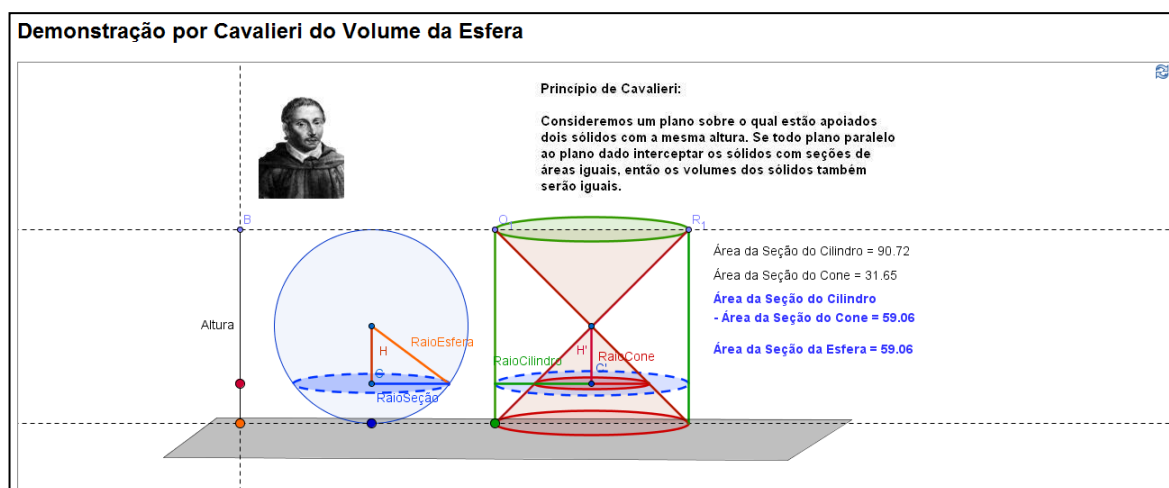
Demonstração por Cavalieri do Volume da Esfera

Princípio de Cavalieri:

Consideremos um plano sobre o qual estão apoiados dois sólidos com a mesma altura. Se todo plano paralelo ao plano dado interceptar os sólidos com seções de áreas iguais, então os volumes dos sólidos também serão iguais.

B

O

$R_1$

Área da Seção do Cilindro = 90.72

Área da Seção do Cone = 31.65

Área da Seção do Cilindro
- Área da Seção do Cone = 59.06

Área da Seção da Esfera = 59.06

Altura

RaioEsfera

H

C

RaioSeção

RaioCilindro

H'

RaioCone

C'